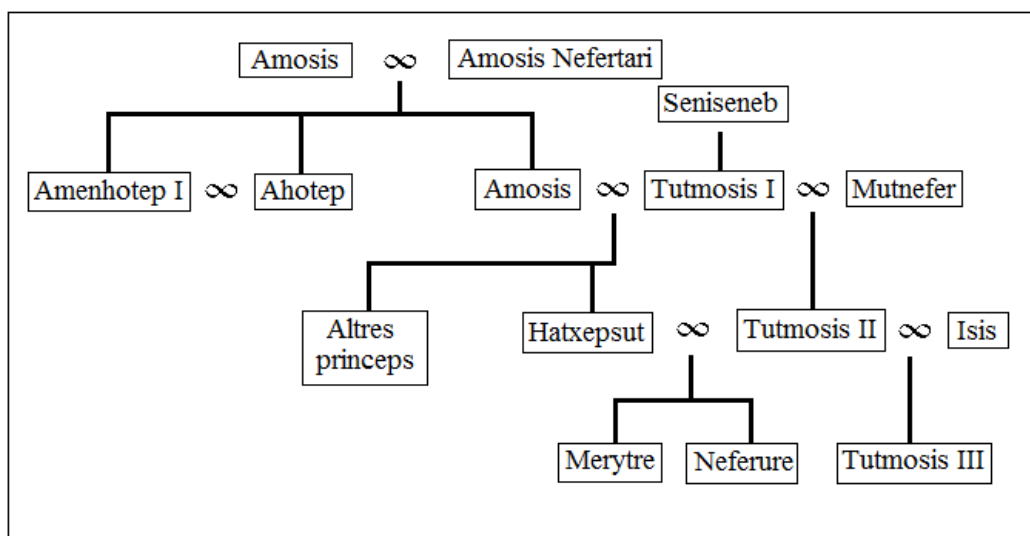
Amosis $\infty$ Amosis Nefertari

Seniseneb

Amenhotep I $\infty$ Ahotep

Amosis $\infty$ Tutmosis I $\infty$ Mutnefer

Altres princeps

Hatxepsut $\infty$ Tutmosis II $\infty$ Isis

Merytre

Neferure

Tutmosis III